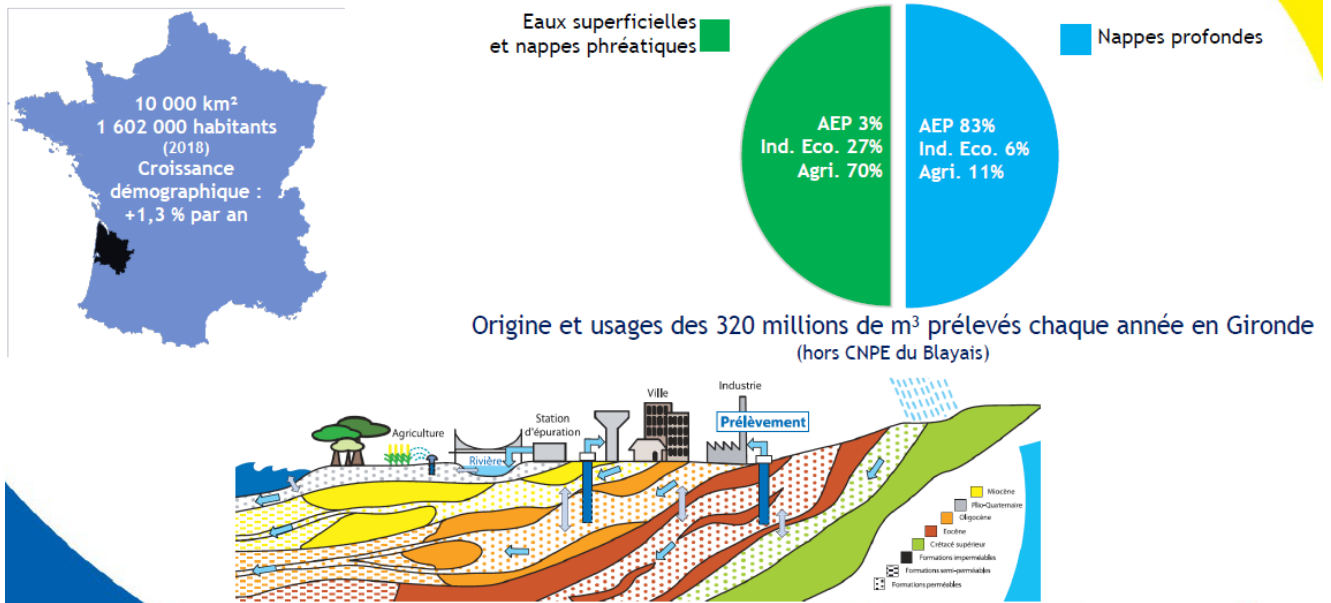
10 000 km²
1 602 000 habitants
(2018)
Croissance démographique :
+1,3 % par an

Eaux superficielles et nappes phréatiques

Nappes profondes

AEP 3%
Ind. Eco. 27%
Agri. 70%

AEP 83%
Ind. Eco. 6%
Agri. 11%

Origine et usages des 320 millions de m³ prélevés chaque année en Gironde
(hors CNPE du Blayais)

Agriculture
Rivière
Station d'épuration
Ville
Industrie
Prélèvement

Miocène
Plio-Quaternaire
Oligocène
Eocène
Crétacé supérieur
Formations imperméables
Formations semi-perméables
Formations perméables